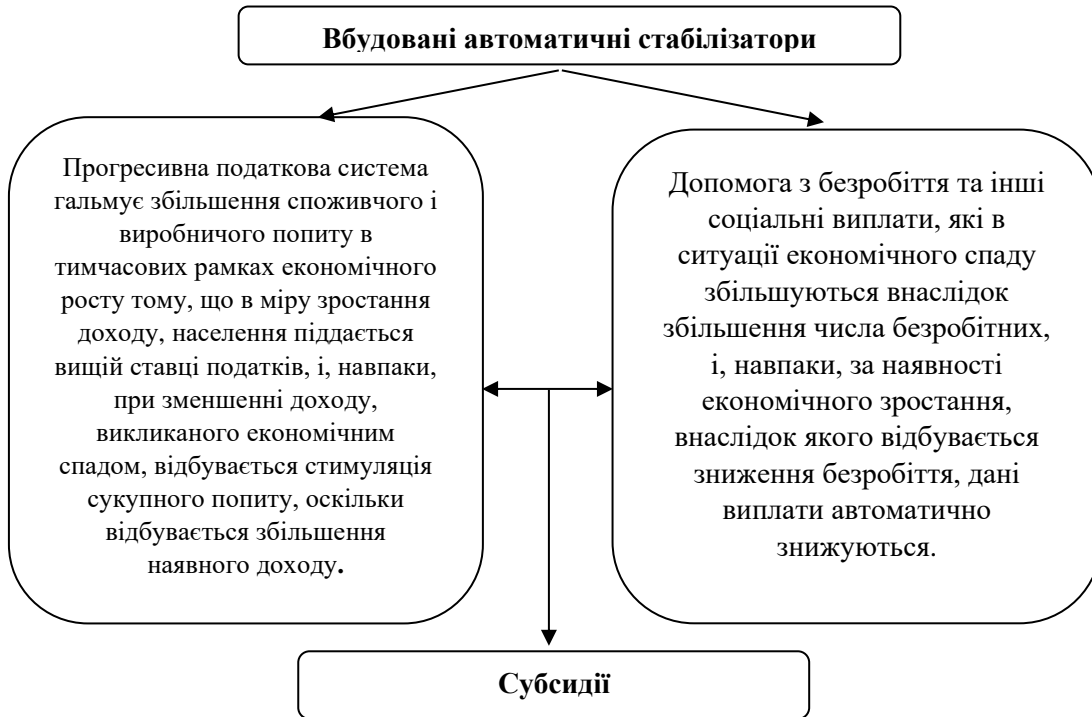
Вбудовані автоматичні стабілізатори

Прогресивна податкова система гальмує збільшення споживчого і виробничого попиту в тимчасових рамках економічного росту тому, що в міру зростання доходу, населення піддається вищій ставці податків, і, навпаки, при зменшенні доходу, викликаного економічним спадом, відбувається стимуляція сукупного попиту, оскільки відбувається збільшення наявного доходу.

Допомога з безробіття та інші соціальні виплати, які в ситуації економічного спаду збільшуються внаслідок збільшення числа безробітних, і, навпаки, за наявності економічного зростання, внаслідок якого відбувається зниження безробіття, дані виплати автоматично знижуються.

Субсидії